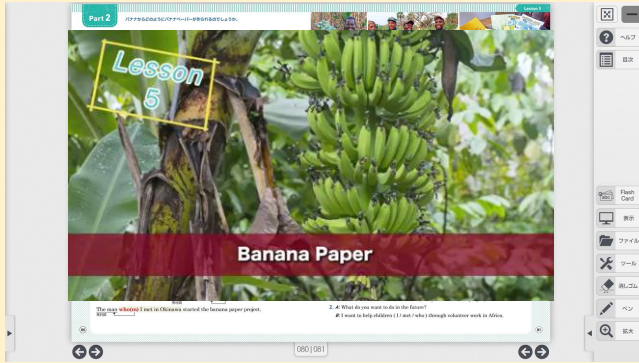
Part 2
バナナからのようにバナナペーパーが作られるのでしょうか。
Lesson 5

Lesson 5

Banana Paper

The man who(m) I met in Okinawa started the banana paper project.

2. A: What do you want to do in the future?
B: I want to help children ( I / met / who ) through volunteer work in Africa.

080 | 081

ヘルプ
目次
Flash Card
表示
ファイル
ツール
消しゴム
ペン
拡大